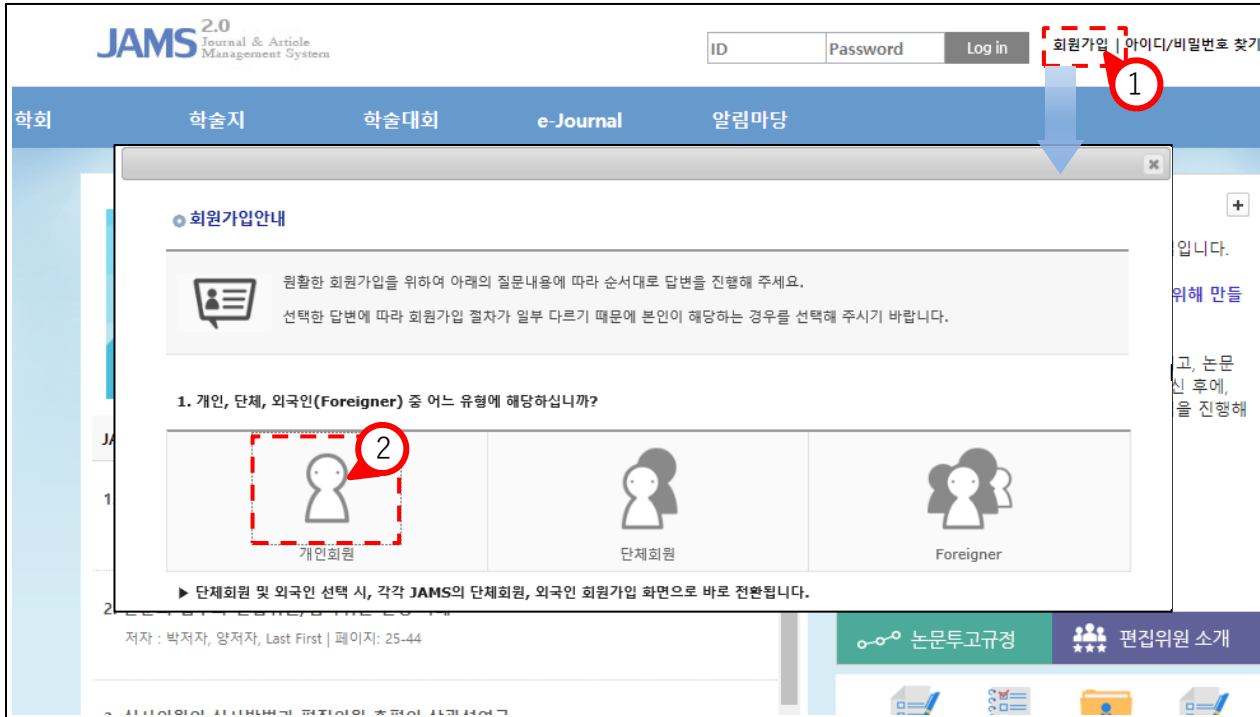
JAMS 2.0 Journal & Article Management System

ID Password Log in 회원가입 | 아이디/비밀번호 찾기

①

학회 학술지 학술대회 e-Journal 알림마당

회원가입안내

원활한 회원가입을 위하여 아래의 질문내용에 따라 순서대로 답변을 진행해 주세요.

선택한 답변에 따라 회원가입 절차가 일부 다르기 때문에 본인이 해당하는 경우를 선택해 주시기 바랍니다.

1. 개인, 단체, 외국인(Foreigner) 중 어느 유형에 해당하십니까?

②

개인회원 단체회원 Foreigner

▶ 단체회원 및 외국인 선택 시, 각각 JAMS의 단체회원, 외국인 회원가입 화면으로 바로 전환됩니다.

입니다.
위해 만들
고, 논문
신 후에,
을 진행해

저자 : 박저자, 양저자, Last First | 페이지: 25-44

논문투고규정 편집위원 소개